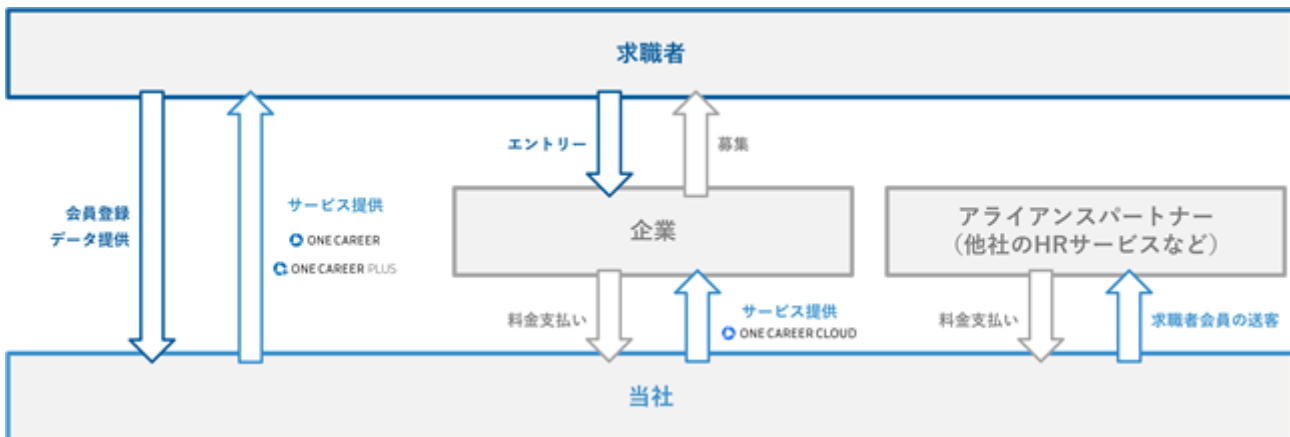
求職者

会員登録
データ提供

サービス提供
ONE CAREER
ONE CAREER PLUS

エントリー

募集

企業

料金支払い

サービス提供
ONE CAREER CLOUD

アライアンスパートナー
（他社のHRサービスなど）

料金支払い

求職者会員の送客

当社